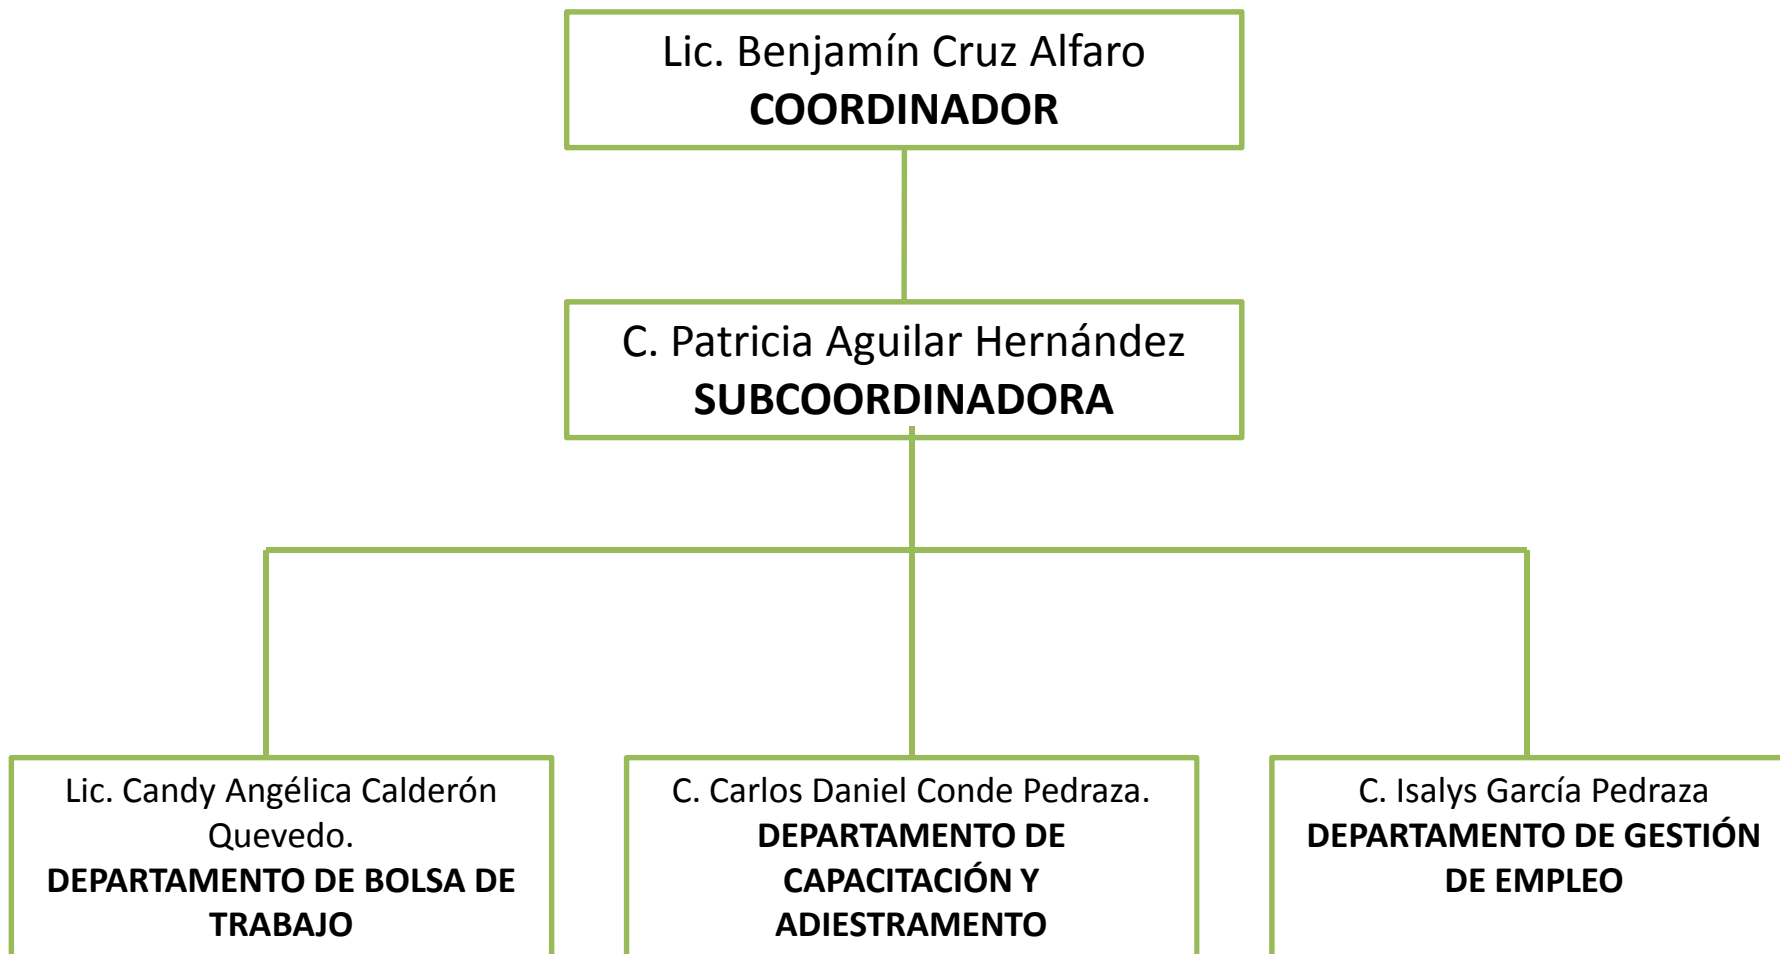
Lic. Benjamín Cruz Alfaro
**COORDINADOR**

C. Patricia Aguilar Hernández
**SUBCOORDINADORA**

Lic. Candy Angélica Calderón Quevedo.
**DEPARTAMENTO DE BOLSA DE TRABAJO**

C. Carlos Daniel Conde Pedraza.
**DEPARTAMENTO DE CAPACITACIÓN Y ADIESTRAMENTO**

C. Isalys García Pedraza
**DEPARTAMENTO DE GESTIÓN DE EMPLEO**